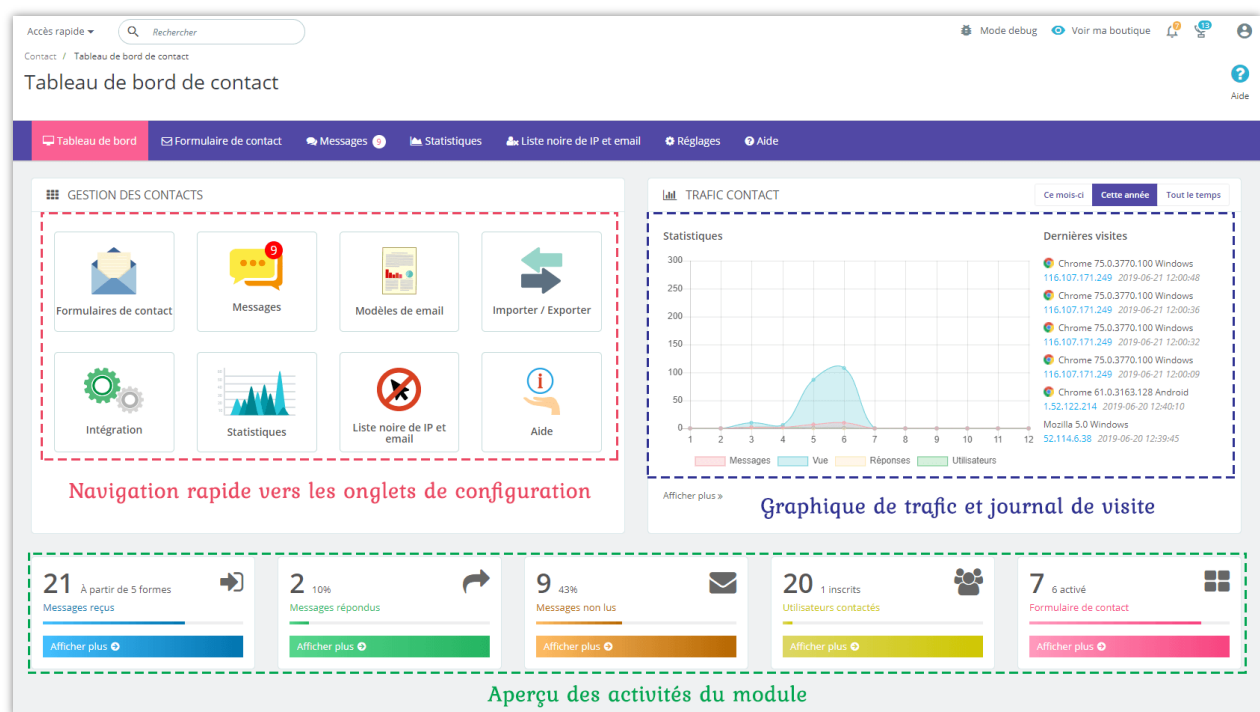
Accès rapide ▾ Rechercher

Mode debug Voir ma boutique 2 13

Contact / Tableau de bord de contact

Tableau de bord de contact

Aide

Tableau de bord | Formulaire de contact | Messages 9 | Statistiques | Liste noire de IP et email | Réglages | Aide

GESTION DES CONTACTS

Formulaires de contact
9
Messages
Modèles de email
Importer / Exporter
Intégration
Statistiques
Liste noire de IP et email
Aide

Navigation rapide vers les onglets de configuration

TRAFIC CONTACT

Ce mois-ci | Cette année | Tout le temps

Statistiques

300
250
200
150
100
50
0
1 2 3 4 5 6 7 8 9 10 11 12

Messages Vue Réponses Utilisateurs

Dernières visites

Chrome 75.0.3770.100 Windows
116.107.171.249 2019-06-21 12:00:48
Chrome 75.0.3770.100 Windows
116.107.171.249 2019-06-21 12:00:36
Chrome 75.0.3770.100 Windows
116.107.171.249 2019-06-21 12:00:32
Chrome 75.0.3770.100 Windows
116.107.171.249 2019-06-21 12:00:09
Chrome 61.0.3163.128 Android
1.52.122.214 2019-06-20 12:40:10
Mozilla 5.0 Windows
52.114.6.38 2019-06-20 12:39:45

Afficher plus »

Graphique de trafic et journal de visite

21 À partir de 5 formes
Messages reçus
Afficher plus

2 10%
Messages répondus
Afficher plus

9 43%
Messages non lus
Afficher plus

20 1 inscrits
Utilisateurs contactés
Afficher plus

7 6 activé
Formulaire de contact
Afficher plus

Aperçu des activités du module